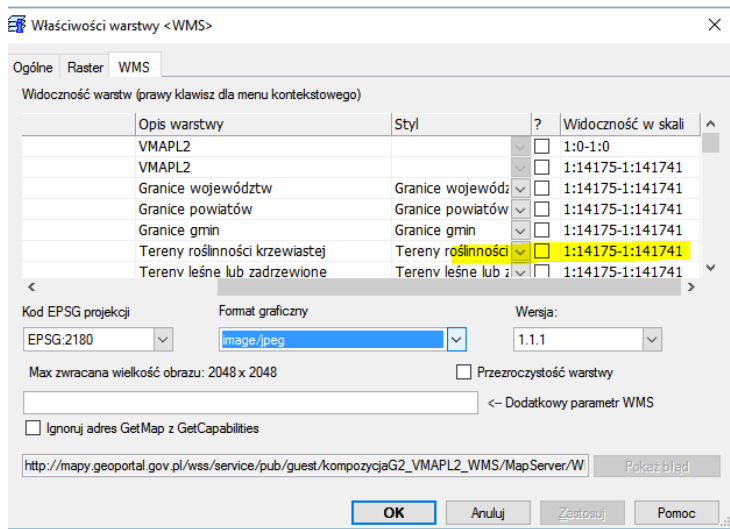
Właściwości warstwy <WMS>

Ogólne | Raster | WMS

Widoczność warstw (prawy klawisz dla menu kontekstowego)

| Opis warstwy | Styl | ? | Widoczność w skali |
|---|---|---|---|
| VMAPL2 | | | 1:0-1:0 |
| VMAPL2 | | | 1:14175-1:141741 |
| Granice województw | Granice wojewódz | | 1:14175-1:141741 |
| Granice powiatów | Granice powiatów | | 1:14175-1:141741 |
| Granice gmin | Granice gmin | | 1:14175-1:141741 |
| Tereny roślinności krzewiastej | Tereny roślinności | | 1:14175-1:141741 |
| Tereny leśne lub zadrzewione | Tereny leśne lub z | | 1:14175-1:141741 |

Kod EPSG projekcji
EPSG:2180

Format graficzny
image/jpeg

Wersja:
1.1.1

Max zwracana wielkość obrazu: 2048 x 2048

Przezroczystość warstwy

<-- Dodatkowy parametr WMS

Ignoruj adres GetMap z GetCapabilities

http://mapy.geoportal.gov.pl/wss/service/pub/guest/kompozycjaG2_VMAPL2_WMS/MapServer/W

Pokaż błąd

OK | Anuluj | Zastosuj | Pomoc